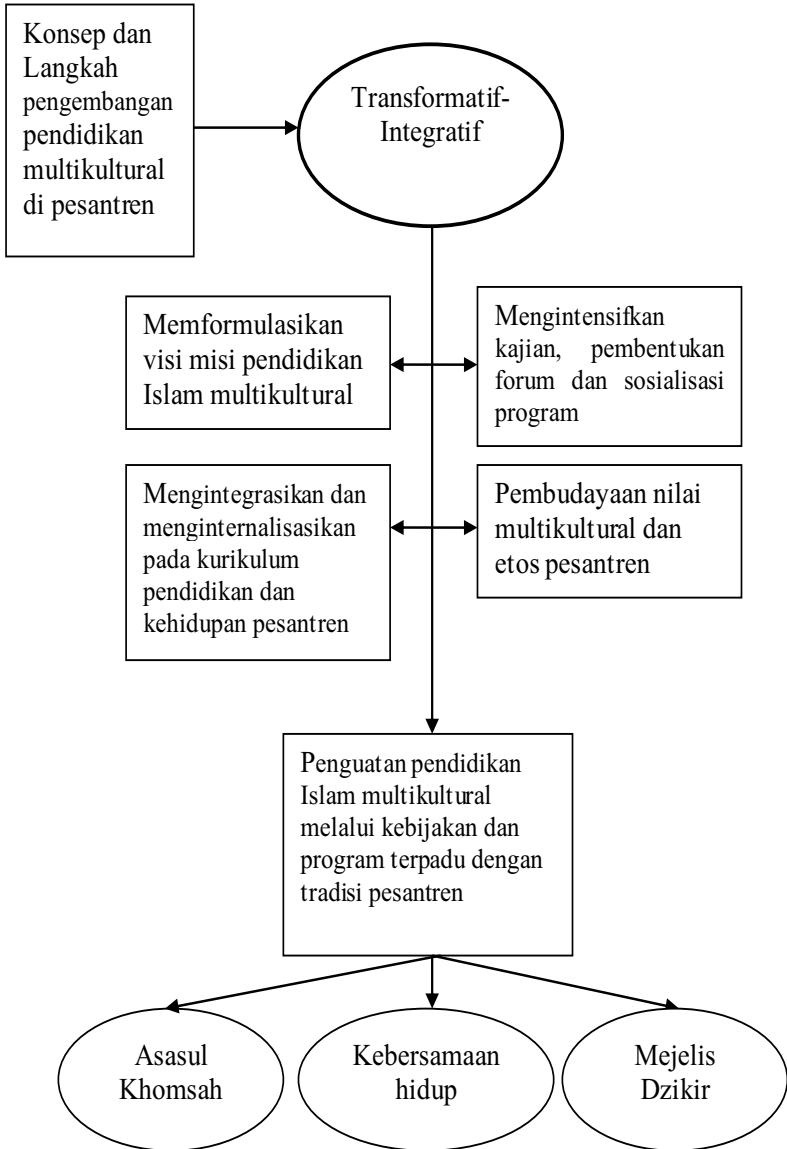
Konsep dan Langkah pengembangan pendidikan multikultural di pesantren

Transformatif-Integratif

Memformulasikan visi misi pendidikan Islam multikultural

Mengintensifkan kajian, pembentukan forum dan sosialisasi program

Mengintegrasikan dan menginternalisasikan pada kurikulum pendidikan dan kehidupan pesantren

Pembudayaan nilai multikultural dan etos pesantren

Penguatan pendidikan Islam multikultural melalui kebijakan dan program terpadu dengan tradisi pesantren

Asasul Khomsah

Kebersamaan hidup

Mejelis Dzikir